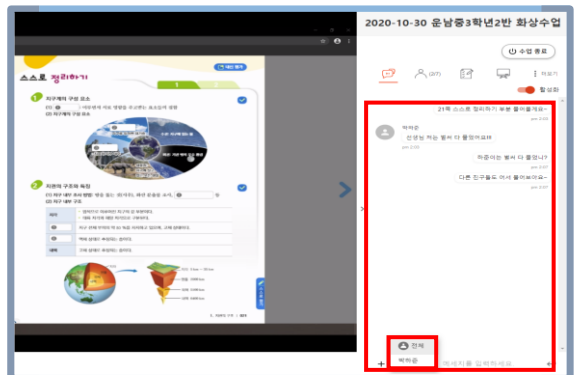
2020-10-30 운남중3학년2반 화상수업

수업 종료

활성화

21쪽 스스로 정리하기 부분 풀어볼게요~

박하은
선생님 저는 벌써 다 풀었어요!!

하은이는 벌써 다 풀었나?

다른 친구들도 어서 풀어보아요~

스스로 정리하기

1 지구계의 구성 요소

2 지권의 구조와 특징

전체
박하은

메시지를 입력하세요